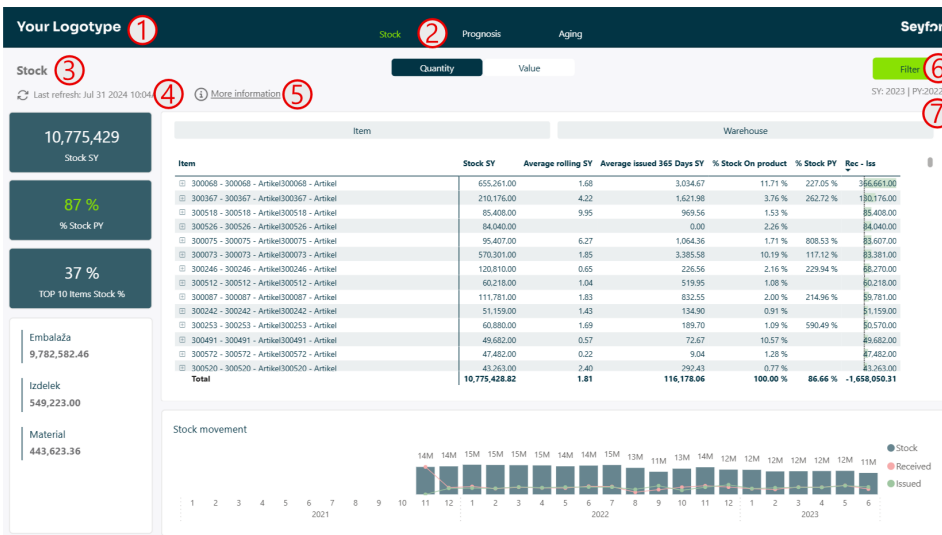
Your Logotype ①

Stock ② Prognosis Aging

Seyf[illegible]

Stock ③

Last refresh: Jul 31 2024 10:04 ④ More information ⑤

Quantity Value

Filter ⑥

SY: 2023 | PY:2022 ⑦

10,775,429
Stock SY

87 %
% Stock PY

37 %
TOP 10 Items Stock %

Embalaža
9,782,582.46

Izdelek
549,223.00

Material
443,623.36

Item | Warehouse

| Item | Stock SY | Average rolling SY | Average issued 365 Days SY | % Stock On product | % Stock PY | Rec - Iss |
|---|---|---|---|---|---|---|
| 300068 - 300068 - Artikel300068 - Artikel | 655,261.00 | 1.68 | 3,034.67 | 11.71 % | 227.05 % | 366,661.00 |
| 300367 - 300367 - Artikel300367 - Artikel | 210,176.00 | 4.22 | 1,621.98 | 3.76 % | 262.72 % | 130,176.00 |
| 300518 - 300518 - Artikel300518 - Artikel | 85,408.00 | 9.95 | 969.56 | 1.53 % | | 85,408.00 |
| 300526 - 300526 - Artikel300526 - Artikel | 84,040.00 | | 0.00 | 2.26 % | | 84,040.00 |
| 300075 - 300075 - Artikel300075 - Artikel | 95,407.00 | 6.27 | 1,064.36 | 1.71 % | 808.53 % | 83,607.00 |
| 300073 - 300073 - Artikel300073 - Artikel | 570,301.00 | 1.85 | 3,385.58 | 10.19 % | 117.12 % | 83,381.00 |
| 300246 - 300246 - Artikel300246 - Artikel | 120,810.00 | 0.65 | 226.56 | 2.16 % | 229.94 % | 68,270.00 |
| 300512 - 300512 - Artikel300512 - Artikel | 60,218.00 | 1.04 | 519.95 | 1.08 % | | 60,218.00 |
| 300087 - 300087 - Artikel300087 - Artikel | 111,781.00 | 1.83 | 832.55 | 2.00 % | 214.96 % | 59,781.00 |
| 300242 - 300242 - Artikel300242 - Artikel | 51,159.00 | 1.43 | 134.90 | 0.91 % | | 51,159.00 |
| 300253 - 300253 - Artikel300253 - Artikel | 60,880.00 | 1.69 | 189.70 | 1.09 % | 590.49 % | 50,570.00 |
| 300491 - 300491 - Artikel300491 - Artikel | 49,682.00 | 0.57 | 72.67 | 10.57 % | | 49,682.00 |
| 300572 - 300572 - Artikel300572 - Artikel | 47,482.00 | 0.22 | 9.04 | 1.28 % | | 47,482.00 |
| 300520 - 300520 - Artikel300520 - Artikel | 43,263.00 | 2.40 | 292.43 | 0.77 % | | 43,263.00 |
| Total | 10,775,428.82 | 1.81 | 116,178.06 | 100.00 % | 86.66 % | -1,658,050.31 |

Stock movement

14M 14M 15M 15M 15M 15M 14M 14M 15M 13M 11M 13M 14M 12M 12M 12M 12M 12M 12M 11M

1 2 3 4 5 6 7 8 9 10 11 12 1 2 3 4 5 6 7 8 9 10 11 12 1 2 3 4 5 6
2021 2022 2023

Stock
Received
Issued